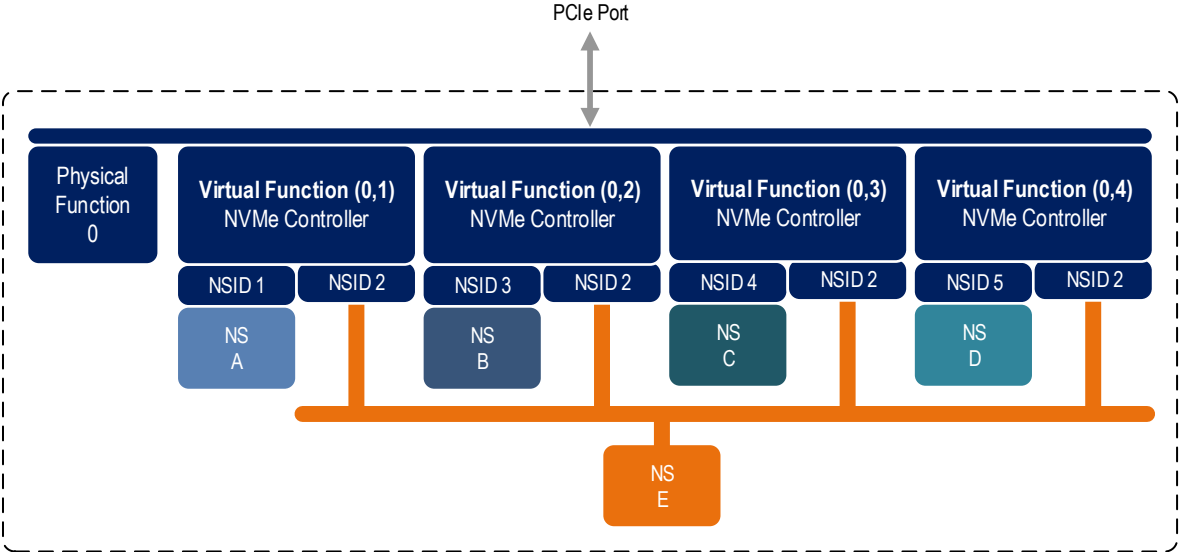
PCIe Port

Physical Function 0

Virtual Function (0,1)
NVMe Controller

Virtual Function (0,2)
NVMe Controller

Virtual Function (0,3)
NVMe Controller

Virtual Function (0,4)
NVMe Controller

NSID 1
NSID 2
NSID 3
NSID 2
NSID 4
NSID 2
NSID 5
NSID 2

NS A
NS B
NS C
NS D

NS E